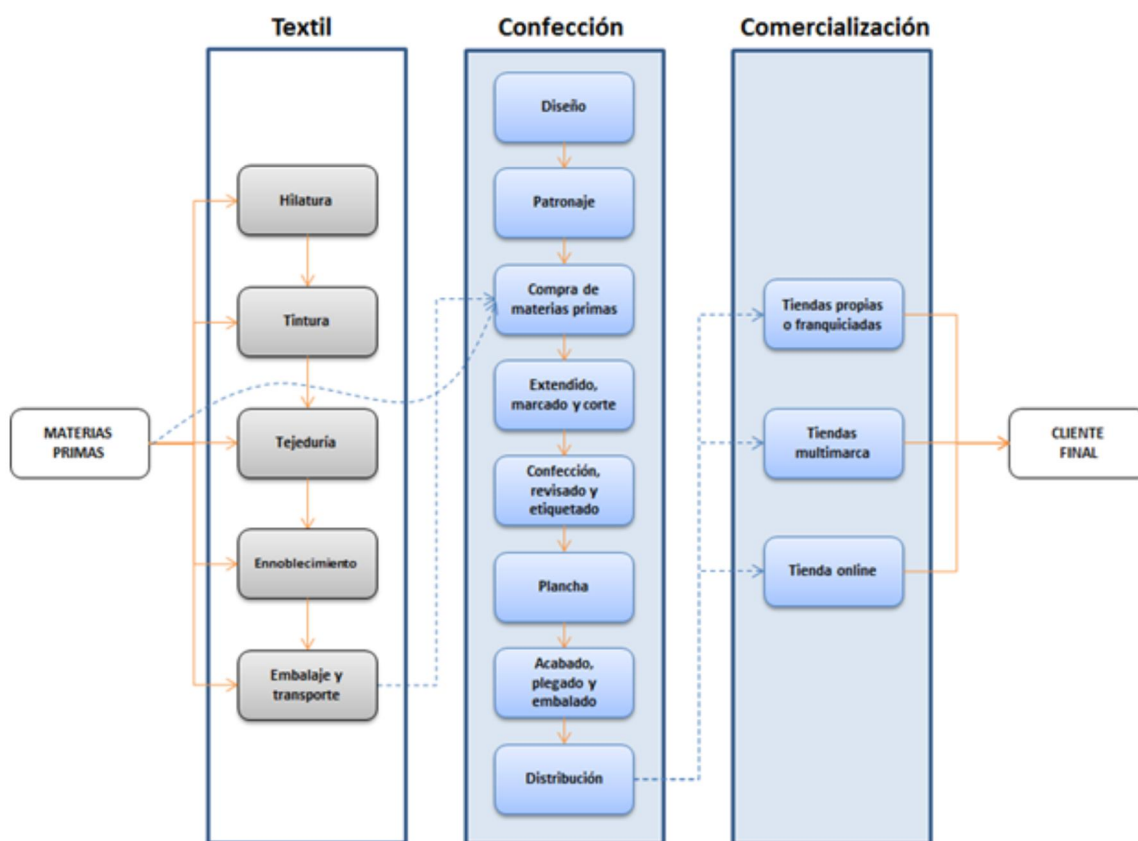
Textil

Confección

Comercialización

MATERIAS PRIMAS

Hilatura

Tintura

Tejeduría

Ennoblecimiento

Embalaje y transporte

Diseño

Patronaje

Compra de materias primas

Extendido, marcado y corte

Confección, revisado y etiquetado

Plancha

Acabado, plegado y embalado

Distribución

Tiendas propias o franquiciadas

Tiendas multimarca

Tienda online

CLIENTE FINAL